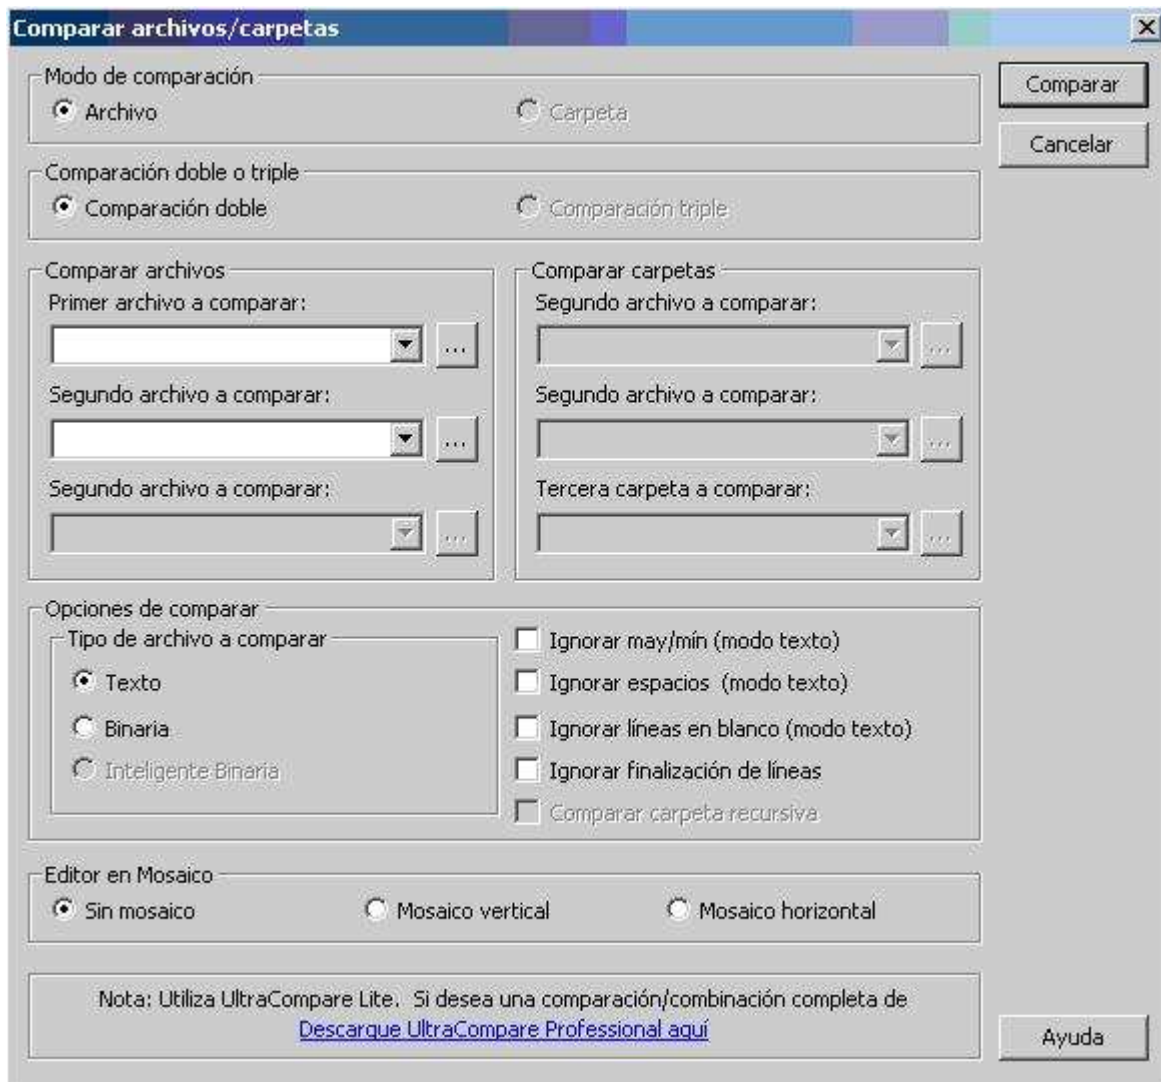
Comparar archivos/carpetas

Modo de comparación
Archivo
Carpeta

Comparar
Cancelar

Comparación doble o triple
Comparación doble
Comparación triple

Comparar archivos
Primer archivo a comparar:
...
Segundo archivo a comparar:
...
Segundo archivo a comparar:
...

Comparar carpetas
Segundo archivo a comparar:
...
Segundo archivo a comparar:
...
Tercera carpeta a comparar:
...

Opciones de comparar
Tipo de archivo a comparar
Texto
Binaria
Inteligente Binaria
Ignorar may/mín (modo texto)
Ignorar espacios (modo texto)
Ignorar líneas en blanco (modo texto)
Ignorar finalización de líneas
Comparar carpeta recursiva

Editor en Mosaico
Sin mosaico
Mosaico vertical
Mosaico horizontal

Nota: Utiliza UltraCompare Lite. Si desea una comparación/combinación completa de
Descargue UltraCompare Professional aquí

Ayuda